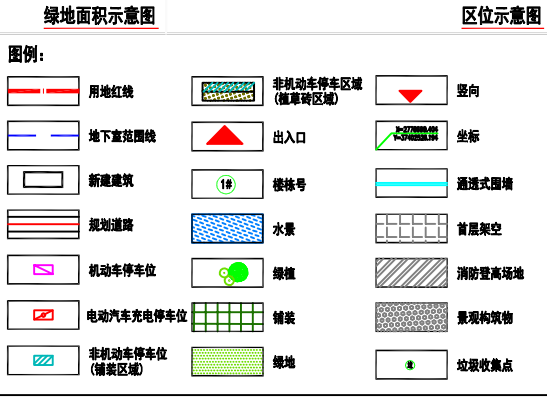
绿地面积示意图

区位示意图

图例：

用地红线

地下室范围线

新建建筑

规划道路

机动车停车位

电动汽车充电停车位

非机动车停车位
(铺装区域)

非机动车停车区域
(植草砖区域)

出入口

1#

楼栋号

水景

绿植

铺装

绿地

竖向

X=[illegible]
Y=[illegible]

坐标

通透式围墙

首层架空

消防登高场地

景观构筑物

垃圾收集点